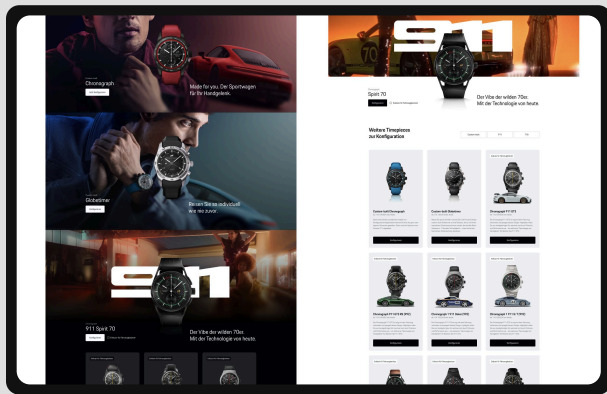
Chronograph

Made for you. Der Sportwagen für Ihr Handgelenk.

Globetimer

Reisen Sie so individuell wie nie zuvor.

911

911 Spirit 70

Der Vibe der wilden 70er. Mit der Technologie von heute.

911

Spirit 70

Der Vibe der wilden 70er. Mit der Technologie von heute.

Weitere Timepieces zur Konfiguration

Custom-built Chronograph

Custom-built Globetimer

Chronograph 911 GT3

Chronograph 911 GT3 RS (992)

Chronograph 718 GT4 RS

Chronograph 718 Cayman GT4 RS